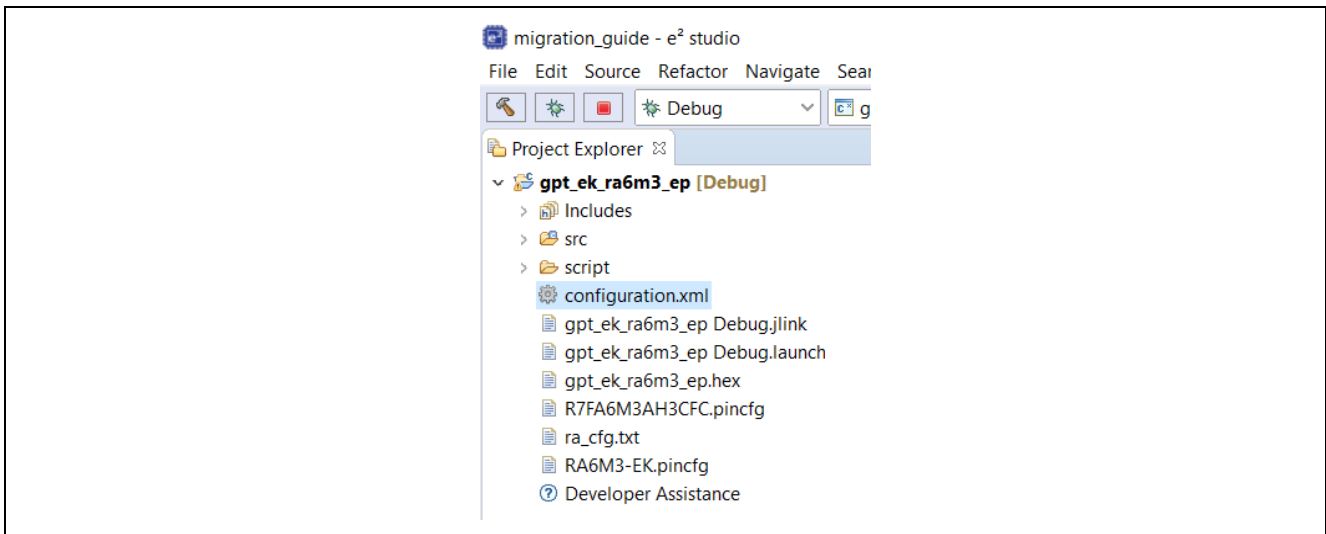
migration_guide - e² studio

File Edit Source Refactor Navigate Sea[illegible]

Debug

Project Explorer ☒

gpt_ek_ra6m3_ep [Debug]

Includes

src

script

configuration.xml

gpt_ek_ra6m3_ep Debug.jlink

gpt_ek_ra6m3_ep Debug.launch

gpt_ek_ra6m3_ep.hex

R7FA6M3AH3CFC.pincfg

ra_cfg.txt

RA6M3-EK.pincfg

Developer Assistance